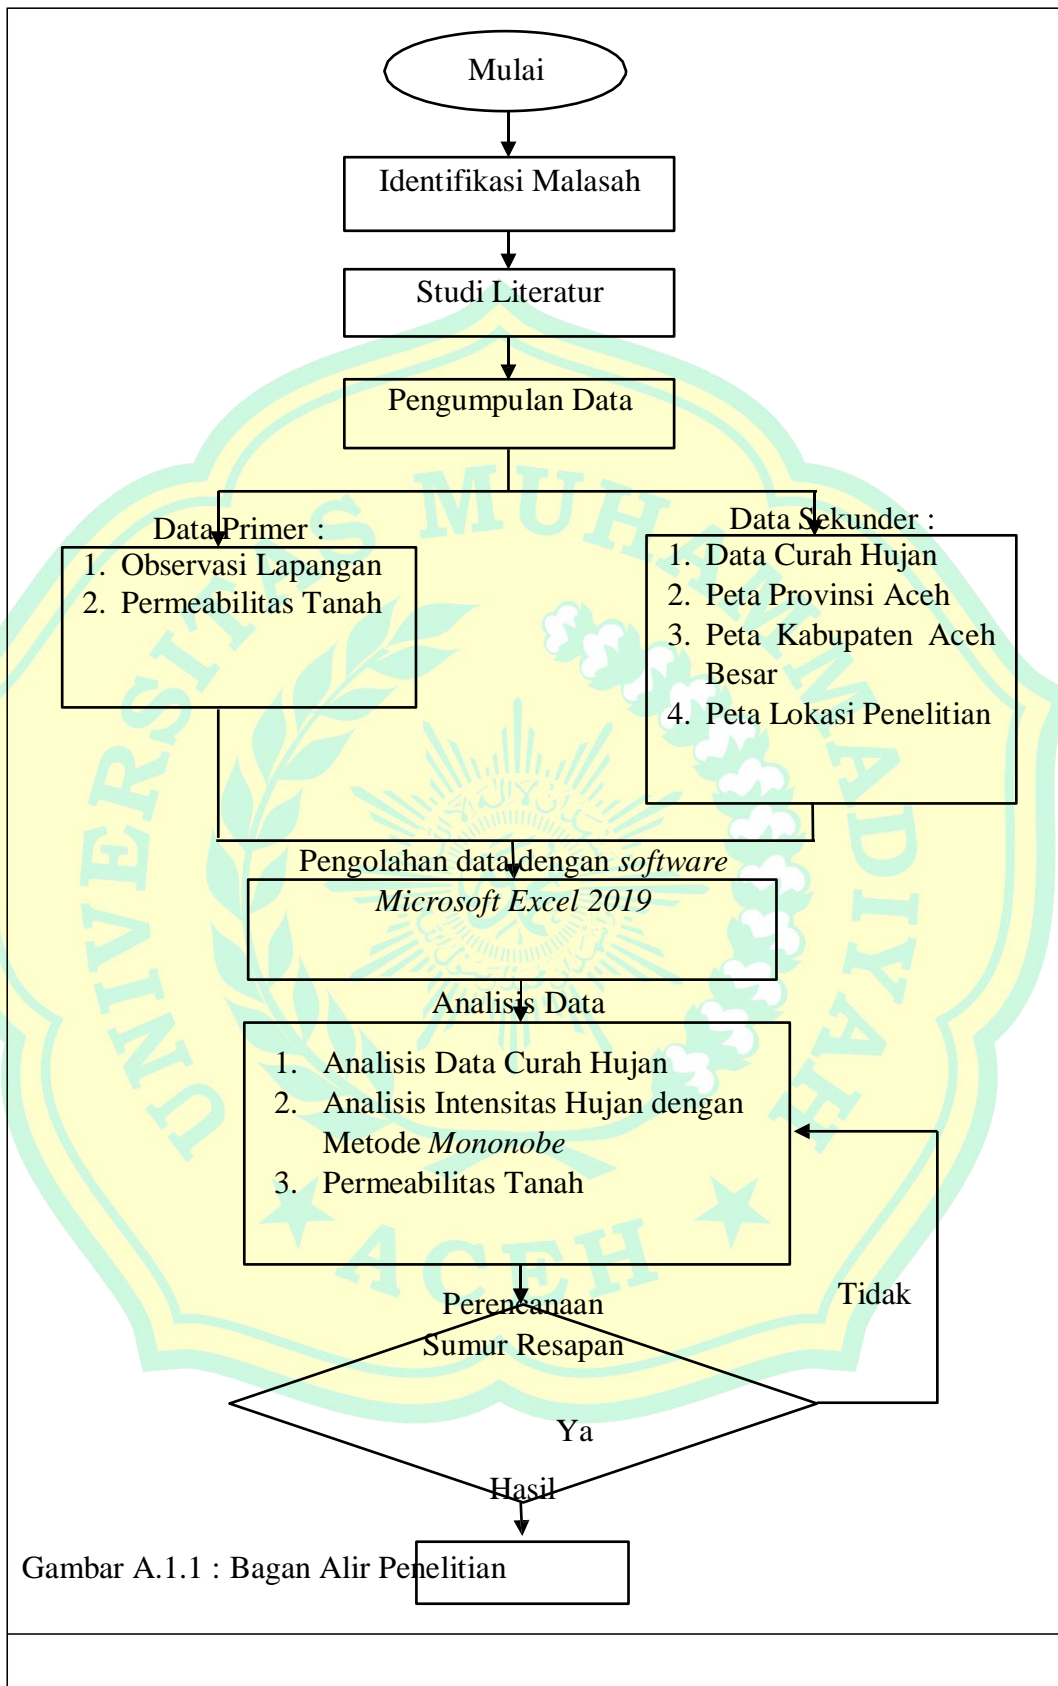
Mulai

Identifikasi Malasah

Studi Literatur

Pengumpulan Data

Data Primer :

1. Observasi Lapangan
2. Permeabilitas Tanah

Data Sekunder :

1. Data Curah Hujan
2. Peta Provinsi Aceh
3. Peta Kabupaten Aceh Besar
4. Peta Lokasi Penelitian

Pengolahan data dengan *software* *Microsoft Excel 2019*

Analisis Data

1. Analisis Data Curah Hujan
2. Analisis Intensitas Hujan dengan Metode *Mononobe*
3. Permeabilitas Tanah

Perencanaan Sumur Resapan

Tidak

Ya

Hasil

Gambar A.1.1 : Bagan Alir Penelitian